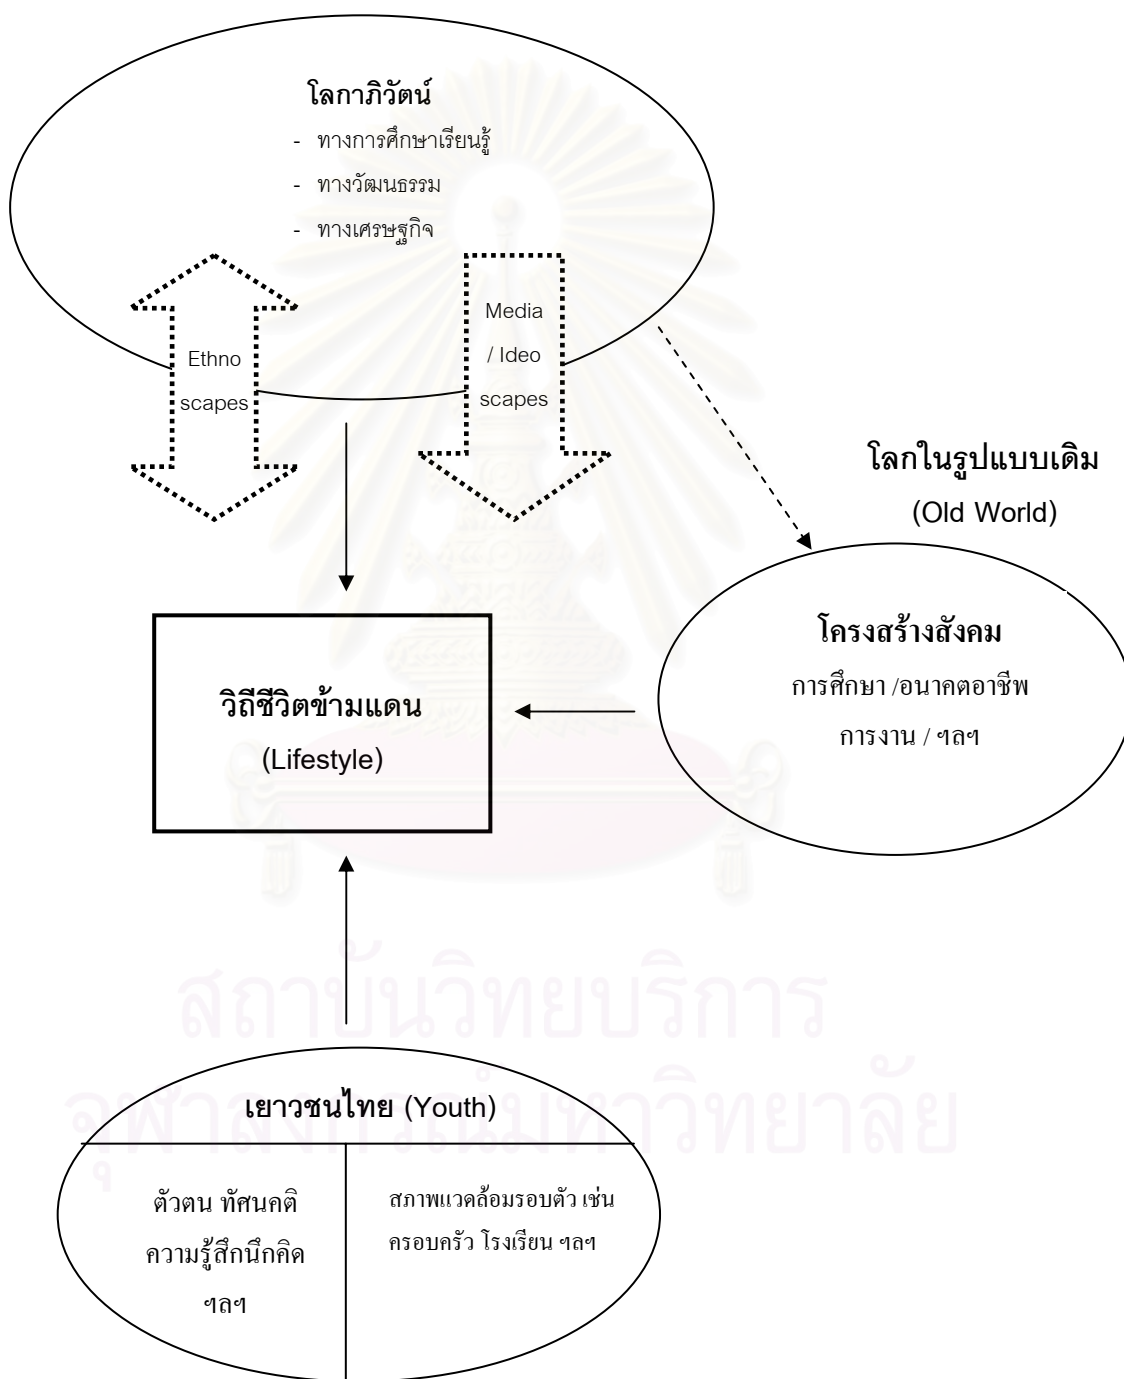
โลกาภิวัตน์

- ทางการศึกษาเรียนรู้
- ทางวัฒนธรรม
- ทางเศรษฐกิจ

Ethno scapes

Media / Ideo scapes

โลกในรูปแบบเดิม
(Old World)

วิถีชีวิตข้ามแดน
(Lifestyle)

โครงสร้างสังคม
การศึกษา /อนาคตอาชีพ
การงาน / ฯลฯ

เยาวชนไทย (Youth)

ตัวตน ทัศนคติ ความรู้สึกนึกคิด ฯลฯ

สภาพแวดล้อมรอบตัว เช่น ครอบครัว โรงเรียน ฯลฯ

สถาบันวิทยบริการ
จุฬาลงกรณ์มหาวิทยาลัย